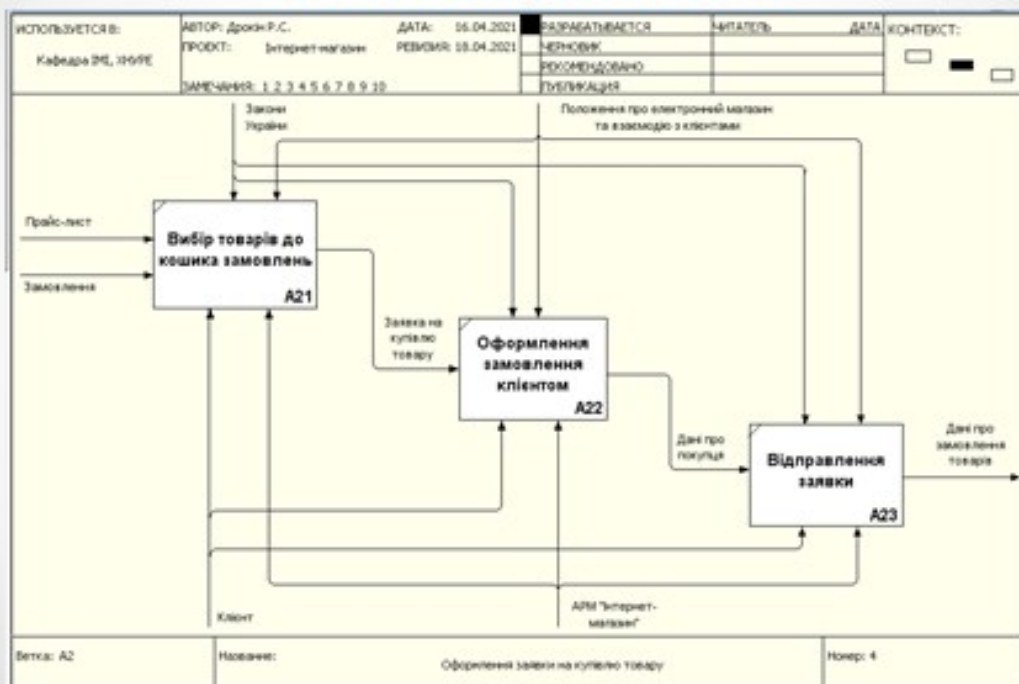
ИСПОЛЬЗУЕТСЯ В:
Кафедра ІМІ, ХНУРЕ

АВТОР: Дрокін Р.С.
ПРОЕКТ: Інтернет-магазин
ДАТА: 16.04.2021
РЕВИЗИЯ: 16.04.2021
ЗАМЕЧАНИЯ: 1 2 3 4 5 6 7 8 9 10

| | РАЗРАБАТЫВАЕТСЯ | ЧИТАТЕЛЬ | ДАТА |
|---|---|---|---|
| | ЧЕРНОВИК | | |
| | РЕКОМЕНДОВАНО | | |
| | ПУБЛИКАЦИЯ | | |

КОНТЕКСТ:

Закони України

Положення про електронний магазин та взаємодію з клієнтами

Прайс-лист

Замовлення

Вибір товарів до кошика замовлень
A21

Заявка на купівлю товару

Оформлення замовлення клієнтом
A22

Дані про покупця

Відправлення заявки
A23

Дані про замовлення товарів

Клієнт

АРМ "Інтернет-магазин"

Ветка: A2

Название:
Оформлення заявки на купівлю товару

Номер: 4